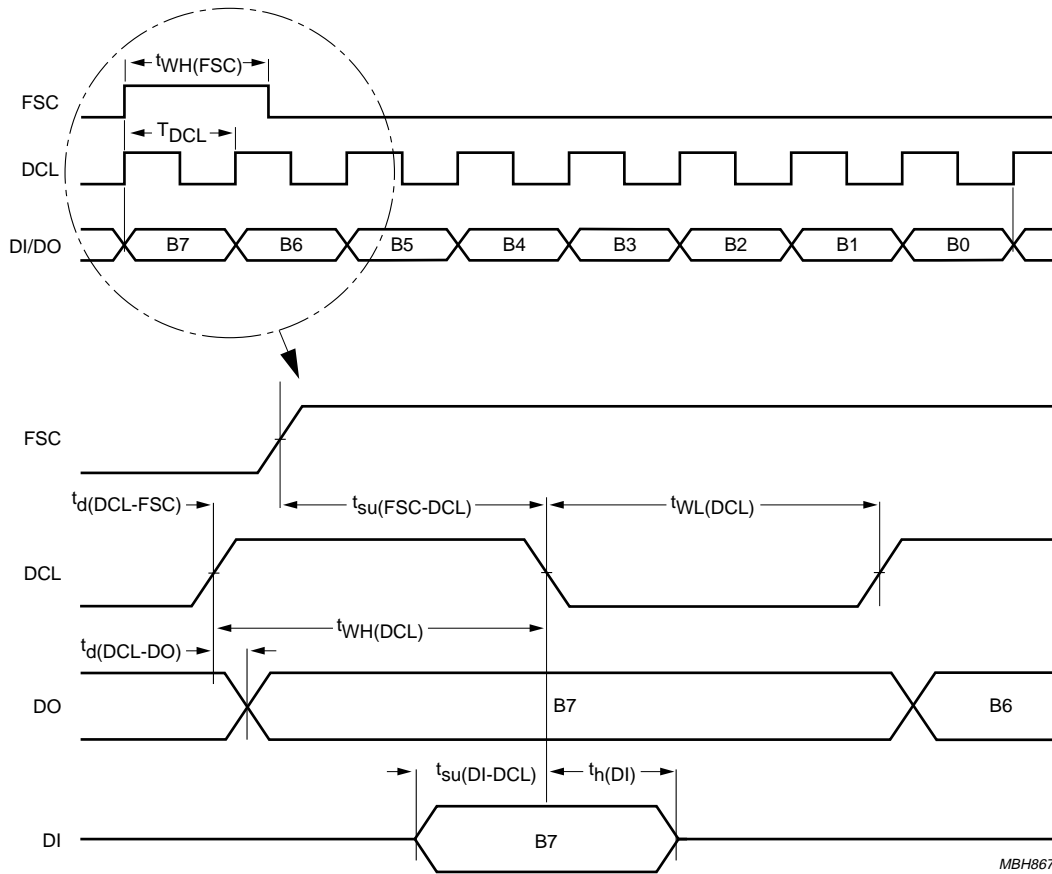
$t_{WH(FSC)}$

FSC

$T_{DCL}$

DCL

DI/DO

B7 B6 B5 B4 B3 B2 B1 B0

FSC

$t_{d(DCL-FSC)}$

$t_{su(FSC-DCL)}$

$t_{WL(DCL)}$

DCL

$t_{WH(DCL)}$

$t_{d(DCL-DO)}$

DO

B7

B6

$t_{su(DI-DCL)}$

$t_{h(DI)}$

DI

B7

MBH867